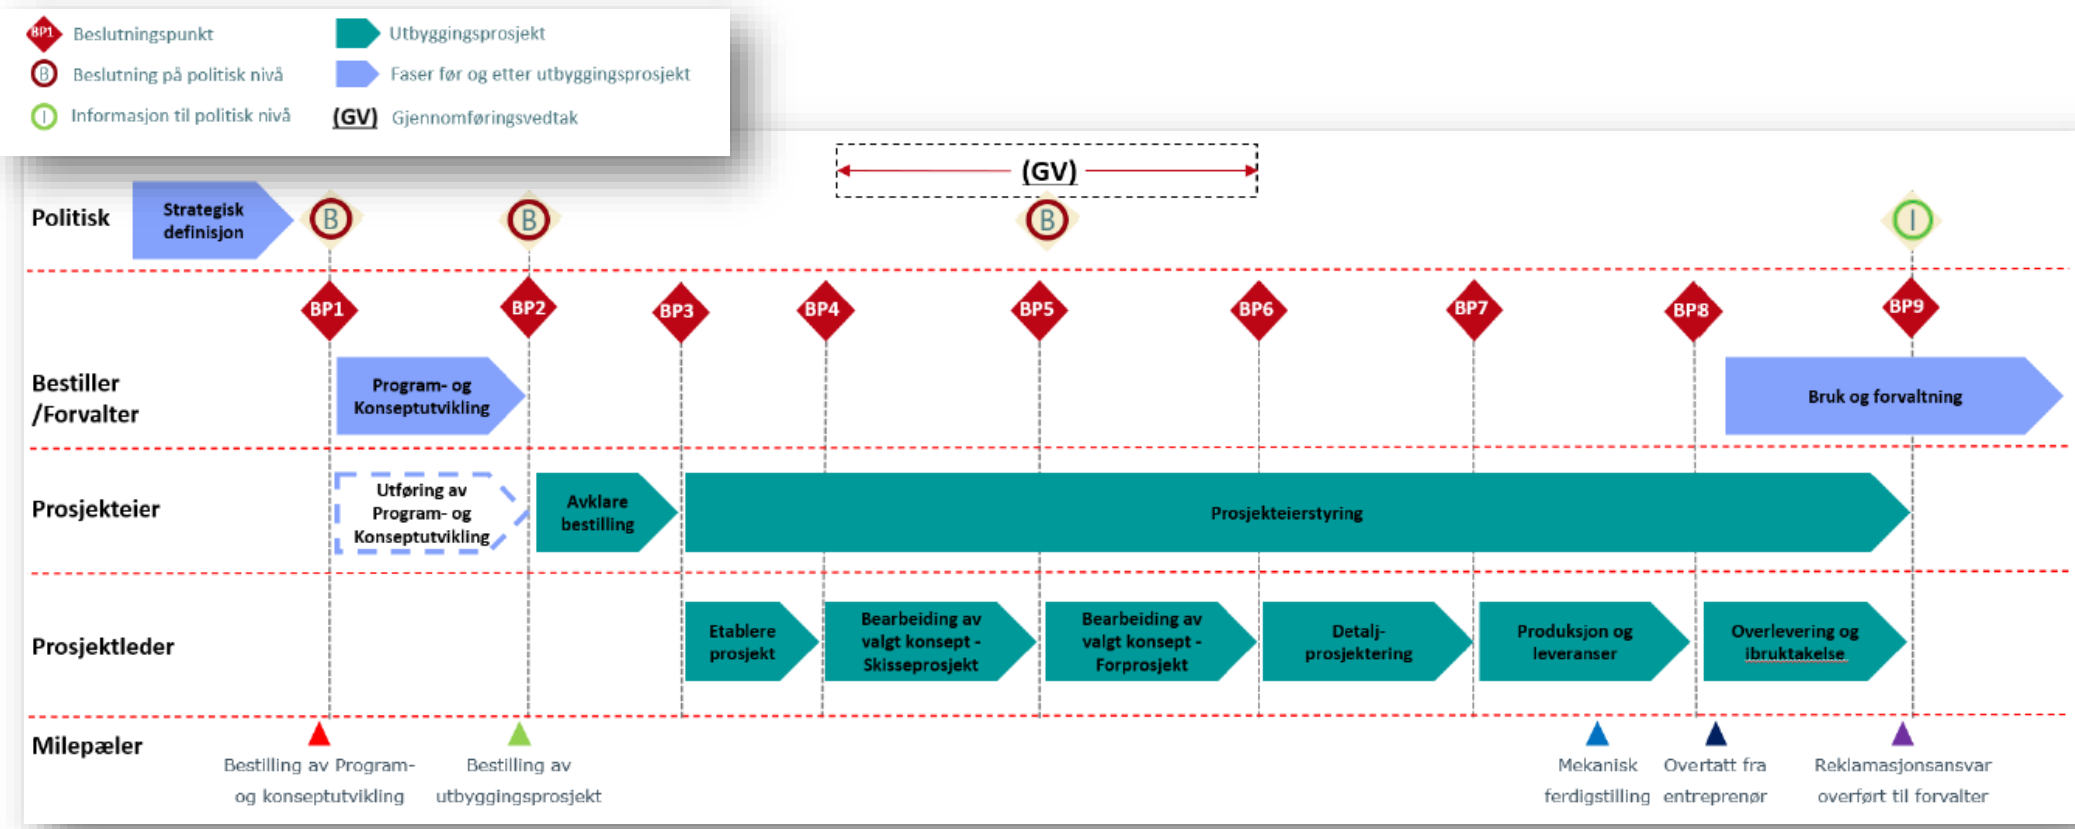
BP1 Beslutningspunkt
B Beslutning på politisk nivå
I Informasjon til politisk nivå
Utbyggingsprosjekt
Faser før og etter utbyggingsprosjekt
(GV) Gjennomføringsvedtak

(GV)

Politisk
Strategisk definisjon
B
B
B
I

BP1
BP2
BP3
BP4
BP5
BP6
BP7
BP8
BP9

Bestiller /Forvalter
Program- og Konseptutvikling
Bruk og forvaltning

Prosjekteier
Utføring av Program- og Konseptutvikling
Avklare bestilling
Prosjekteierstyring

Prosjektleder
Etablere prosjekt
Bearbeiding av valgt konsept - Skisseprosjekt
Bearbeiding av valgt konsept - Forprosjekt
Detalj-prosjektering
Produksjon og leveranser
Overlevering og ibruktakelse

Milepæler
Bestilling av Program- og konseptutvikling
Bestilling av utbyggingsprosjekt
Mekanisk ferdigstilling
Overtatt fra entreprenør
Reklamasjonsansvar overført til forvalter